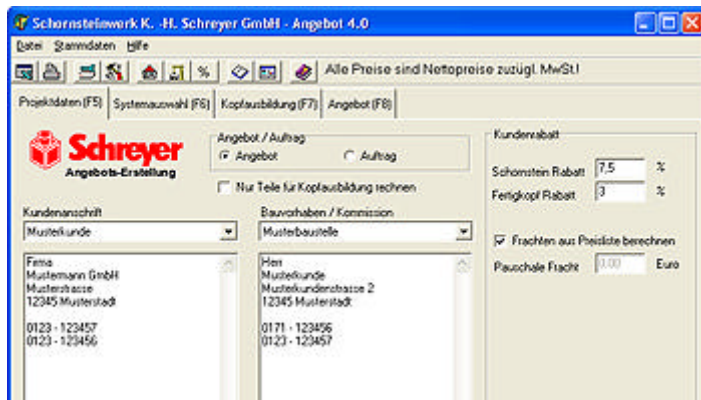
Schornsteinwerk K. -H. Schreyer GmbH - Angebot 4.0

Datei Stammdaten Hilfe

%

Alle Preise sind Nettopreise zuzügl. MwSt.!

Projektdaten (F5) | Systemauswahl (F6) | Kopfausbildung (F7) | Angebot (F8)

Schreyer
Angebots-Erstellung

Angebot / Auftrag
Angebot
Auftrag

Nur Teile für Kopfausbildung rechnen

Kundenrabatt
Schornstein Rabatt 7,5 %
Fertigkopf Rabatt 3 %

Frachten aus Preisliste berechnen
Pauschale Fracht 0,00 Euro

Kundenanschrift
Musterkunde

Firma
Mustermann GmbH
Musterstrasse
12345 Musterstadt

0123 - 123457
0123 - 123456

Bauvorhaben / Kommission
Musterbaustelle

Herr
Musterkunde
Musterkundenstrasse 2
12345 Musterstadt

0171 - 123456
0123 - 123457